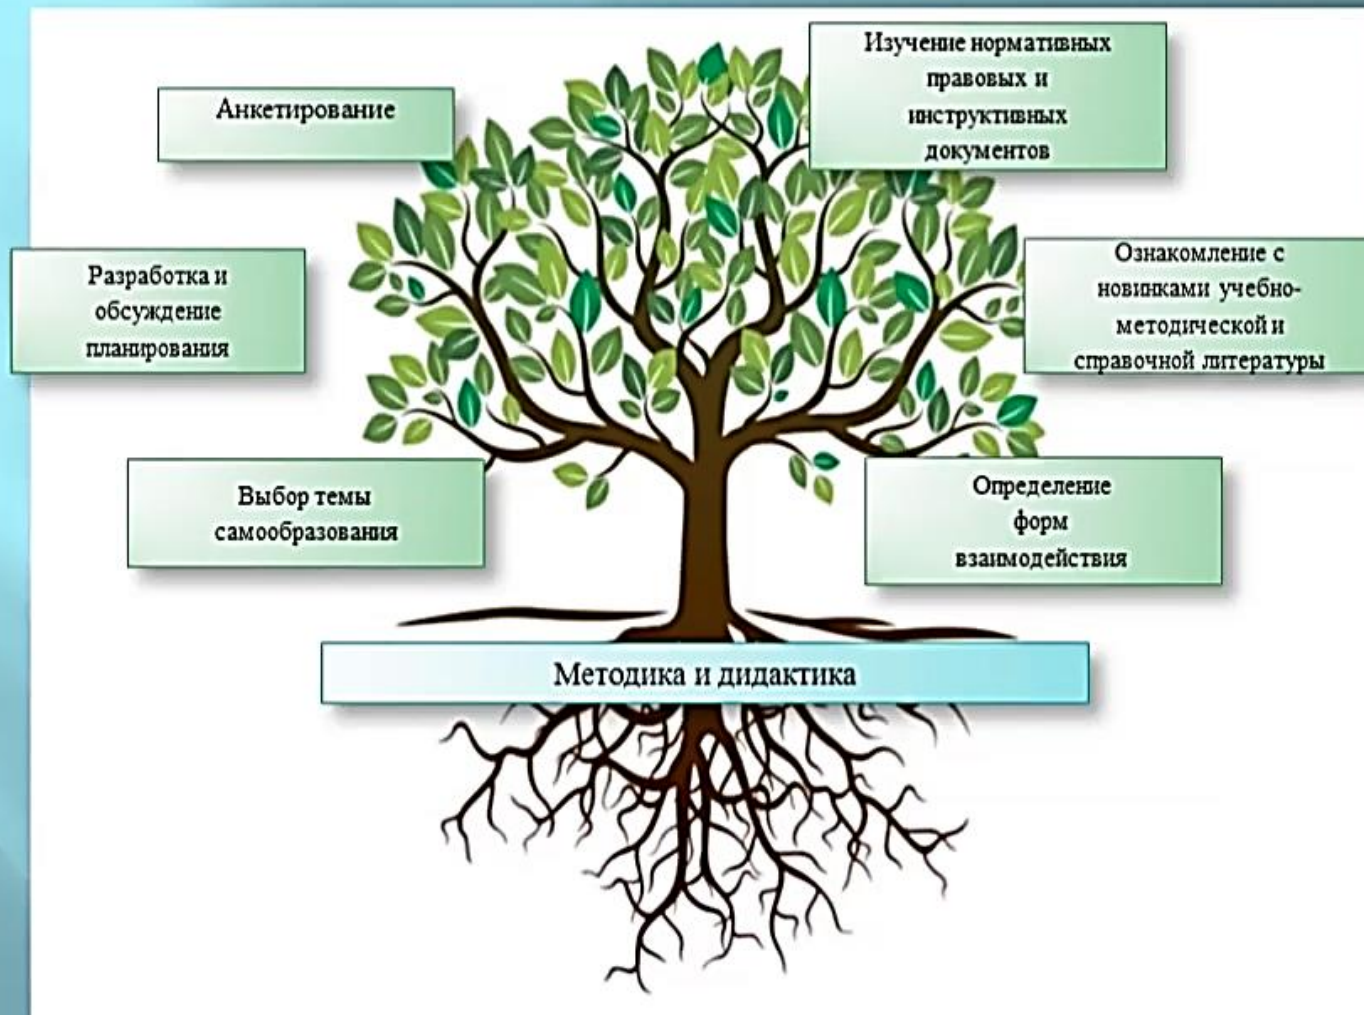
Изучение нормативных правовых и инструктивных документов

Анкетирование

Разработка и обсуждение планирования

Ознакомление с новинками учебно-методической и справочной литературы

Выбор темы самообразования

Определение форм взаимодействия

Методика и дидактика